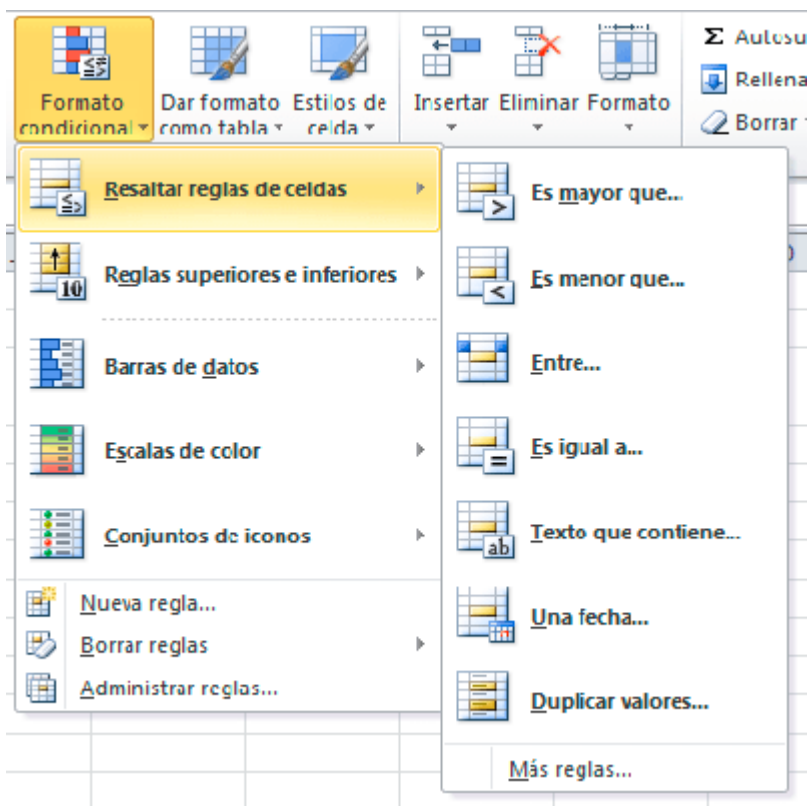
Formato condicional
Dar formato como tabla
Estilos de celda
Insertar
Eliminar
Formato
Σ Autosu
Rellena
Borrar

Resaltar reglas de celdas
Reglas superiores e inferiores
Barras de datos
Escalas de color
Conjuntos de iconos
Nueva regla...
Borrar reglas
Administrar reglas...

Es mayor que...
Es menor que...
Entre...
Es igual a...
Texto que contiene...
Una fecha...
Duplicar valores...
Más reglas...